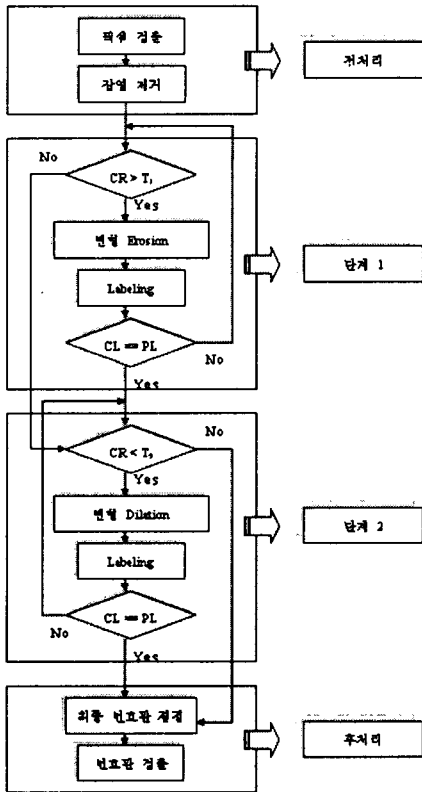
픽셀 검출

잡영 제거

전처리

No

CR > T,

Yes

반복 Erosion

Labeling

CL == PL

No

단계 1

Yes

No

CR < T,

Yes

반복 Dilation

Labeling

CL == PL

No

단계 2

Yes

최종 번호판 결정

번호판 검출

후처리